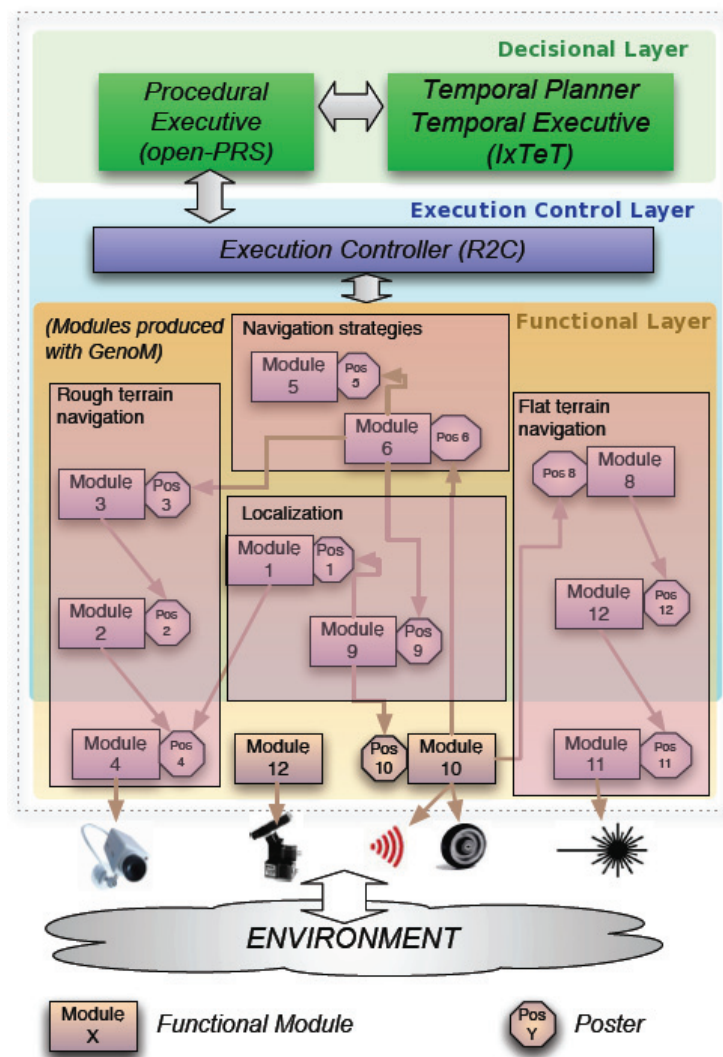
Decisional Layer

Procedural Executive (open-PRS)

Temporal Planner Temporal Executive (IxTeT)

Execution Control Layer

Execution Controller (R2C)

Functional Layer

(Modules produced with GenoM)

Navigation strategies

Module 5

Pos 5

Module 6

Pos 6

Rough terrain navigation

Module 3

Pos 3

Module 2

Pos 2

Module 4

Pos 4

Localization

Module 1

Pos 1

Module 9

Pos 9

Flat terrain navigation

Pos 8

Module 8

Module 12

Pos 12

Module 11

Pos 11

Module 12

Pos 10

Module 10

ENVIRONMENT

Module X

Functional Module

Pos Y

Poster